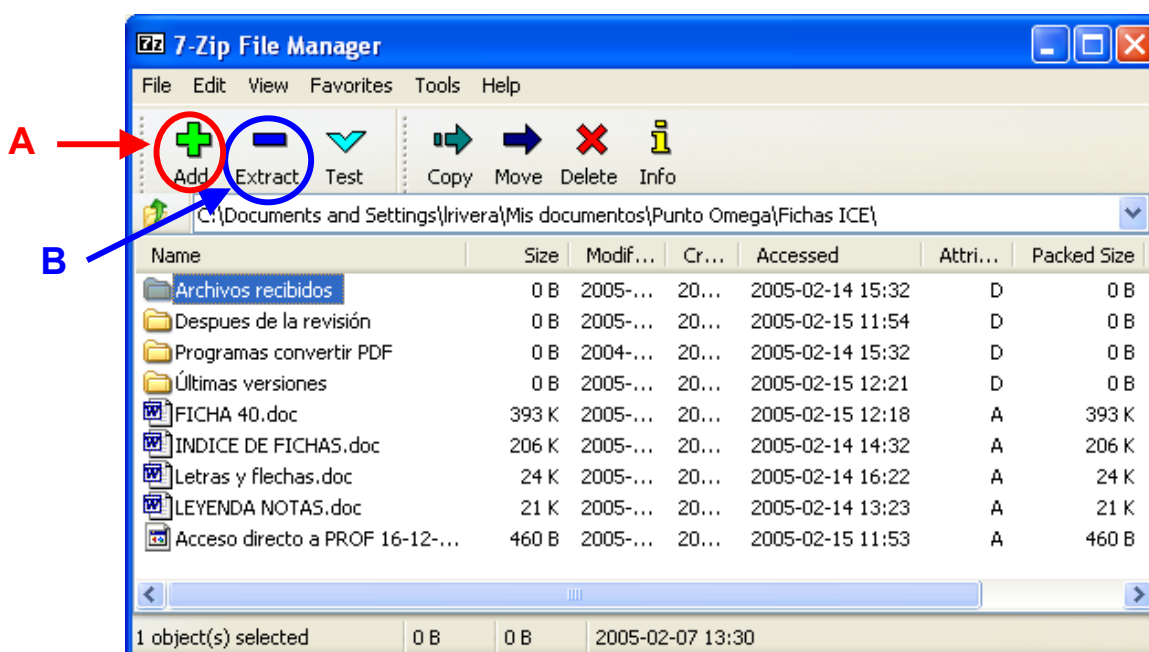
7-Zip File Manager

File Edit View Favorites Tools Help

A

Add Extract Test Copy Move Delete Info

B

C:\Documents and Settings\lrivera\Mis documentos\Punto Omega\Fichas ICE\

| Name | Size | Modif... | Cr... | Accessed | Attri... | Packed Size |
|---|---|---|---|---|---|---|
| Archivos recibidos | 0 B | 2005-... | 20... | 2005-02-14 15:32 | D | 0 B |
| Despues de la revisión | 0 B | 2005-... | 20... | 2005-02-15 11:54 | D | 0 B |
| Programas convertir PDF | 0 B | 2004-... | 20... | 2005-02-14 15:32 | D | 0 B |
| Últimas versiones | 0 B | 2005-... | 20... | 2005-02-15 12:21 | D | 0 B |
| FICHA 40.doc | 393 K | 2005-... | 20... | 2005-02-15 12:18 | A | 393 K |
| INDICE DE FICHAS.doc | 206 K | 2005-... | 20... | 2005-02-14 14:32 | A | 206 K |
| Letras y flechas.doc | 24 K | 2005-... | 20... | 2005-02-14 16:22 | A | 24 K |
| LEYENDA NOTAS.doc | 21 K | 2005-... | 20... | 2005-02-14 13:23 | A | 21 K |
| Acceso directo a PROF 16-12-... | 460 B | 2005-... | 20... | 2005-02-15 11:53 | A | 460 B |

1 object(s) selected 0 B 0 B 2005-02-07 13:30